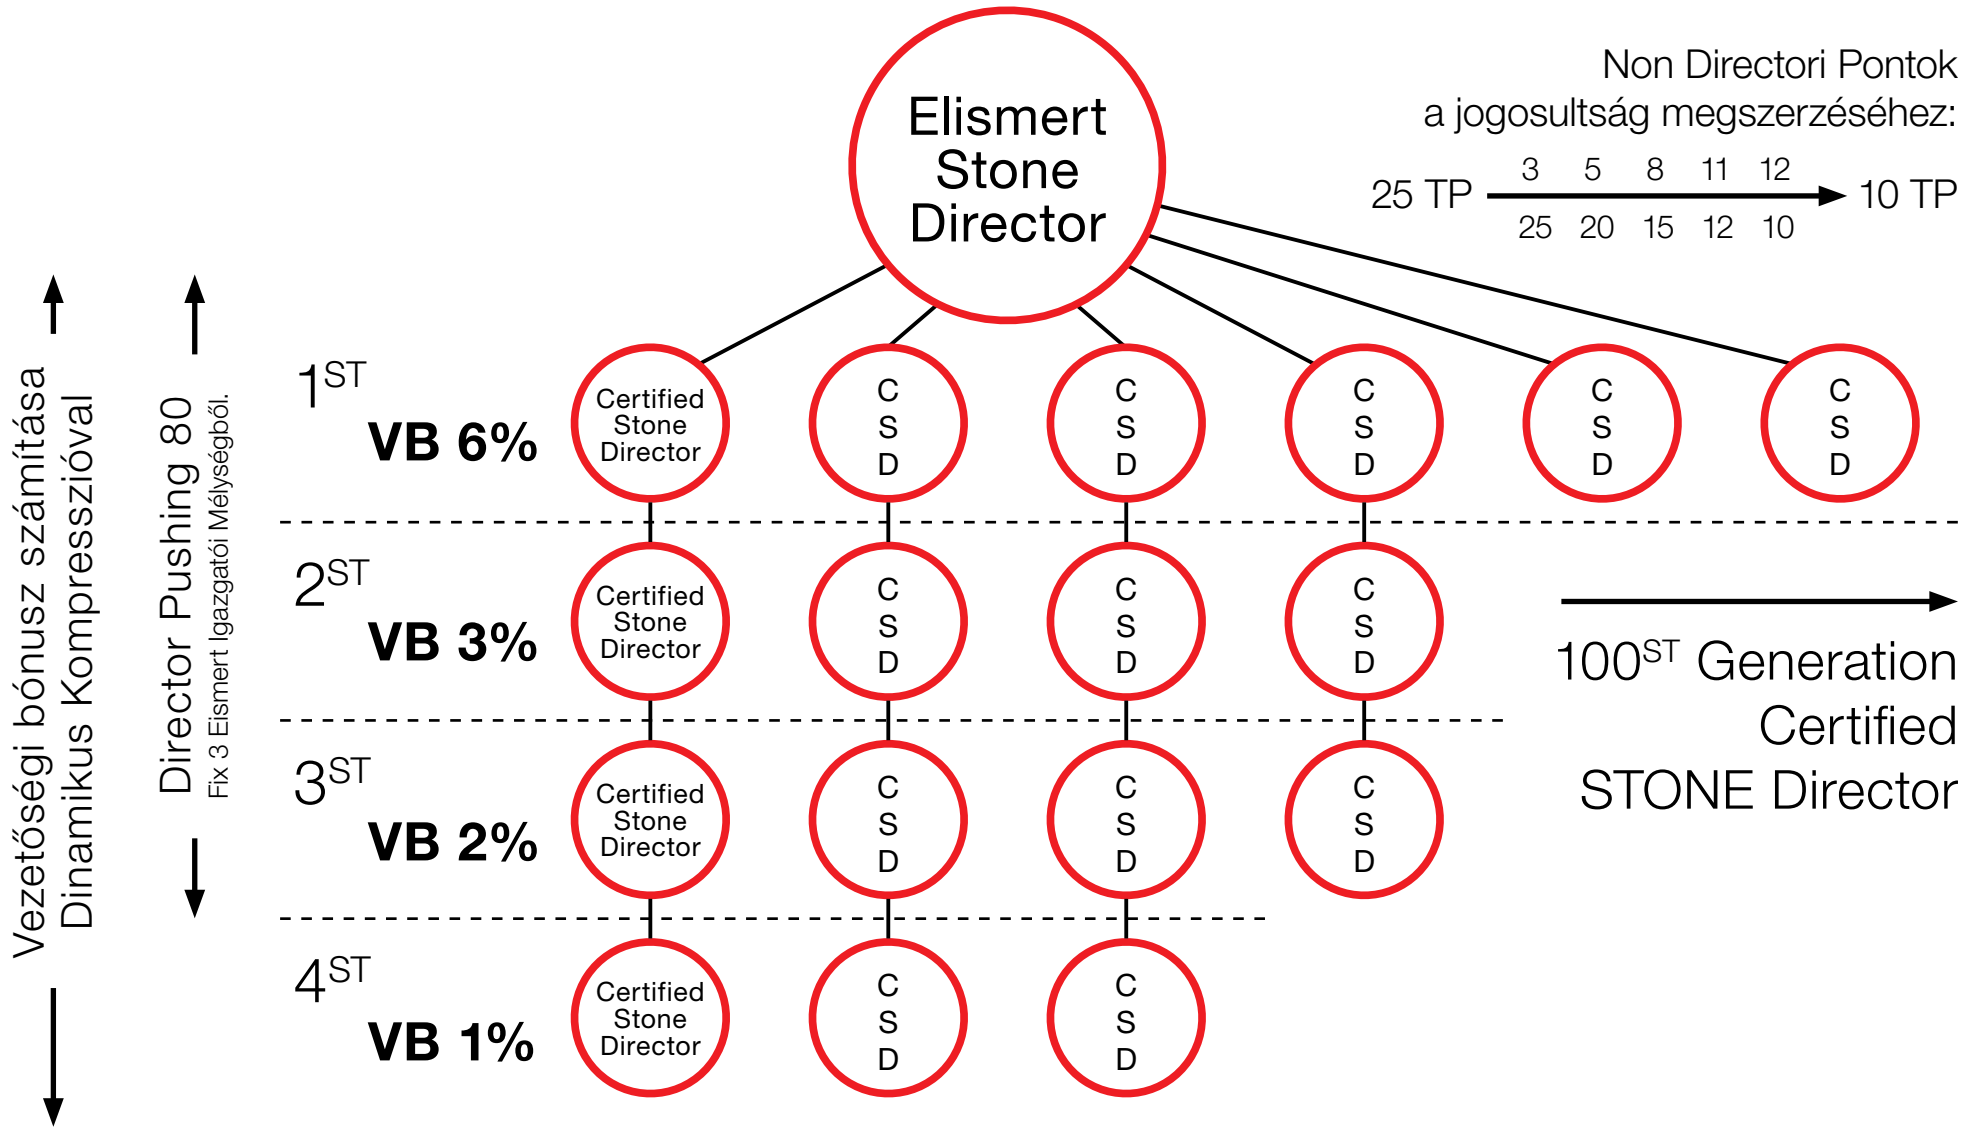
Elismert Stone Director

Non Directori Pontok a jogosultság megszerzéséhez:

25 TP 3 5 8 11 12 → 10 TP
25 20 15 12 10

Vezetőségi bónusz számítása Dinamikus Kompresszióval

Director Pushing 80
Fix 3 Elismert Igazgatói Mélységből.

$1^{ST}$
VB 6%
Certified Stone Director
C S D
C S D
C S D
C S D
C S D

$2^{ST}$
VB 3%
Certified Stone Director
C S D
C S D
C S D

$3^{ST}$
VB 2%
Certified Stone Director
C S D
C S D
C S D

$4^{ST}$
VB 1%
Certified Stone Director
C S D
C S D

$100^{ST}$ Generation Certified STONE Director